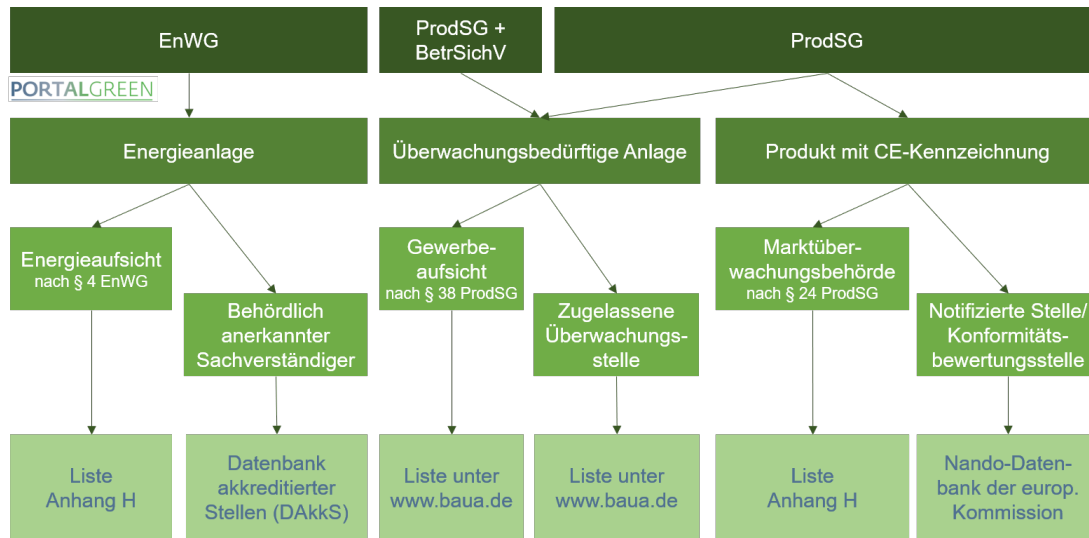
EnWG

ProdSG + BetrSichV

ProdSG

PORTALGREEN

Energieanlage

Überwachungsbedürftige Anlage

Produkt mit CE-Kennzeichnung

Energieaufsicht nach § 4 EnWG

Behördlich anerkannter Sachverständiger

Gewerbeaufsicht nach § 38 ProdSG

Zugelassene Überwachungsstelle

Marktüberwachungsbehörde nach § 24 ProdSG

Notifizierte Stelle/ Konformitätsbewertungsstelle

Liste Anhang H

Datenbank akkreditierter Stellen (DAkkS)

Liste unter www.baua.de

Liste unter www.baua.de

Liste Anhang H

Nando-Datenbank der europ. Kommission